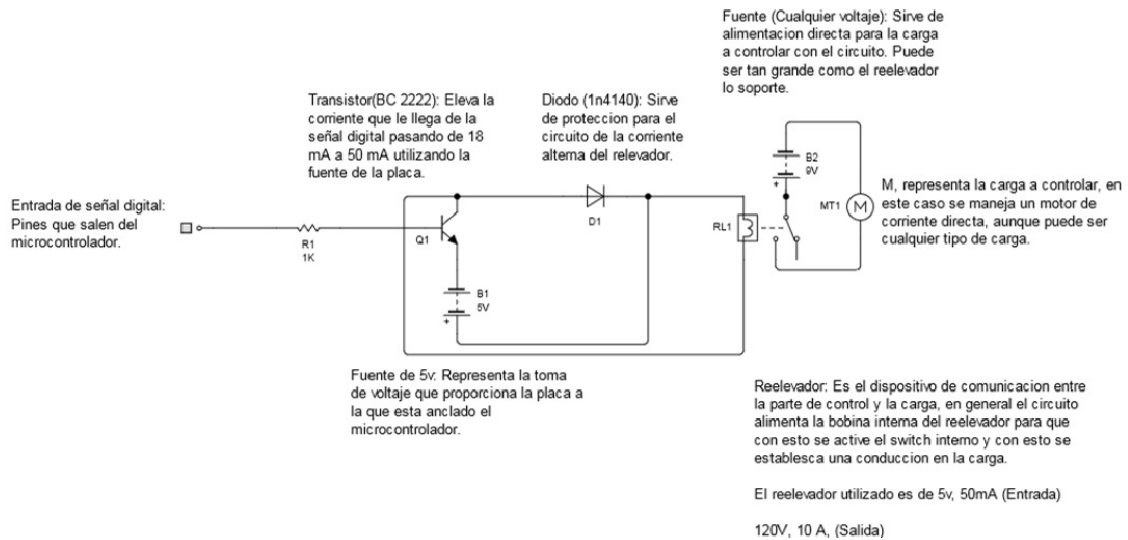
Fuente (Cualquier voltaje): Sirve de alimentacion directa para la carga a controlar con el circuito. Puede ser tan grande como el reelevador lo soporte.

Transistor(BC 2222): Eleva la corriente que le llega de la señal digital pasando de 18 mA a 50 mA utilizando la fuente de la placa.

Diodo (1n4140): Sirve de proteccion para el circuito de la corriente alterna del relevador.

Entrada de señal digital: Pines que salen del microcontrolador.

R1
1K

Q1

D1

B1
5V

RL1

B2
9V

MT1

M

M, representa la carga a controlar, en este caso se maneja un motor de corriente directa, aunque puede ser cualquier tipo de carga.

Fuente de 5v: Representa la toma de voltaje que proporciona la placa a la que esta anclado el microcontrolador.

Reelevador: Es el dispositivo de comunicacion entre la parte de control y la carga, en general el circuito alimenta la bobina interna del reelevador para que con esto se active el switch interno y con esto se establesca una conduccion en la carga.

El reelevador utilizado es de 5v, 50mA (Entrada)

120V, 10 A, (Salida)